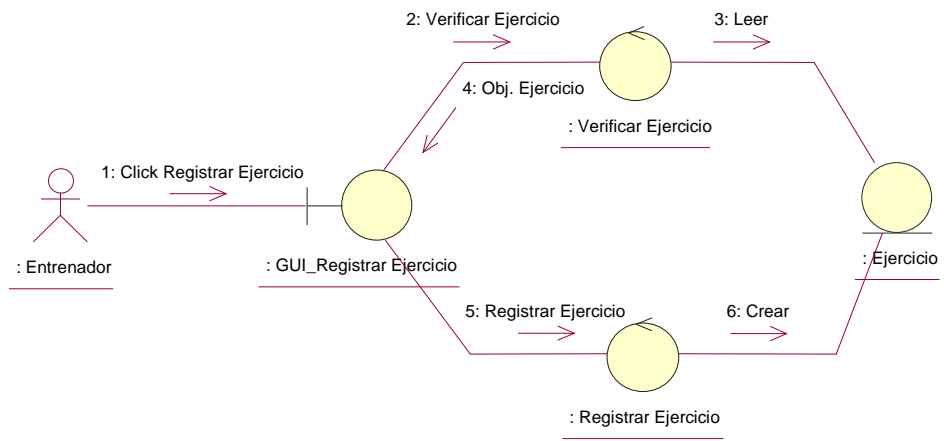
2: Verificar Ejercicio

3: Leer

4: Obj. Ejercicio

: Verificar Ejercicio

1: Click Registrar Ejercicio

: Entrenador

: GUI_Registrar Ejercicio

: Ejercicio

5: Registrar Ejercicio

6: Crear

: Registrar Ejercicio